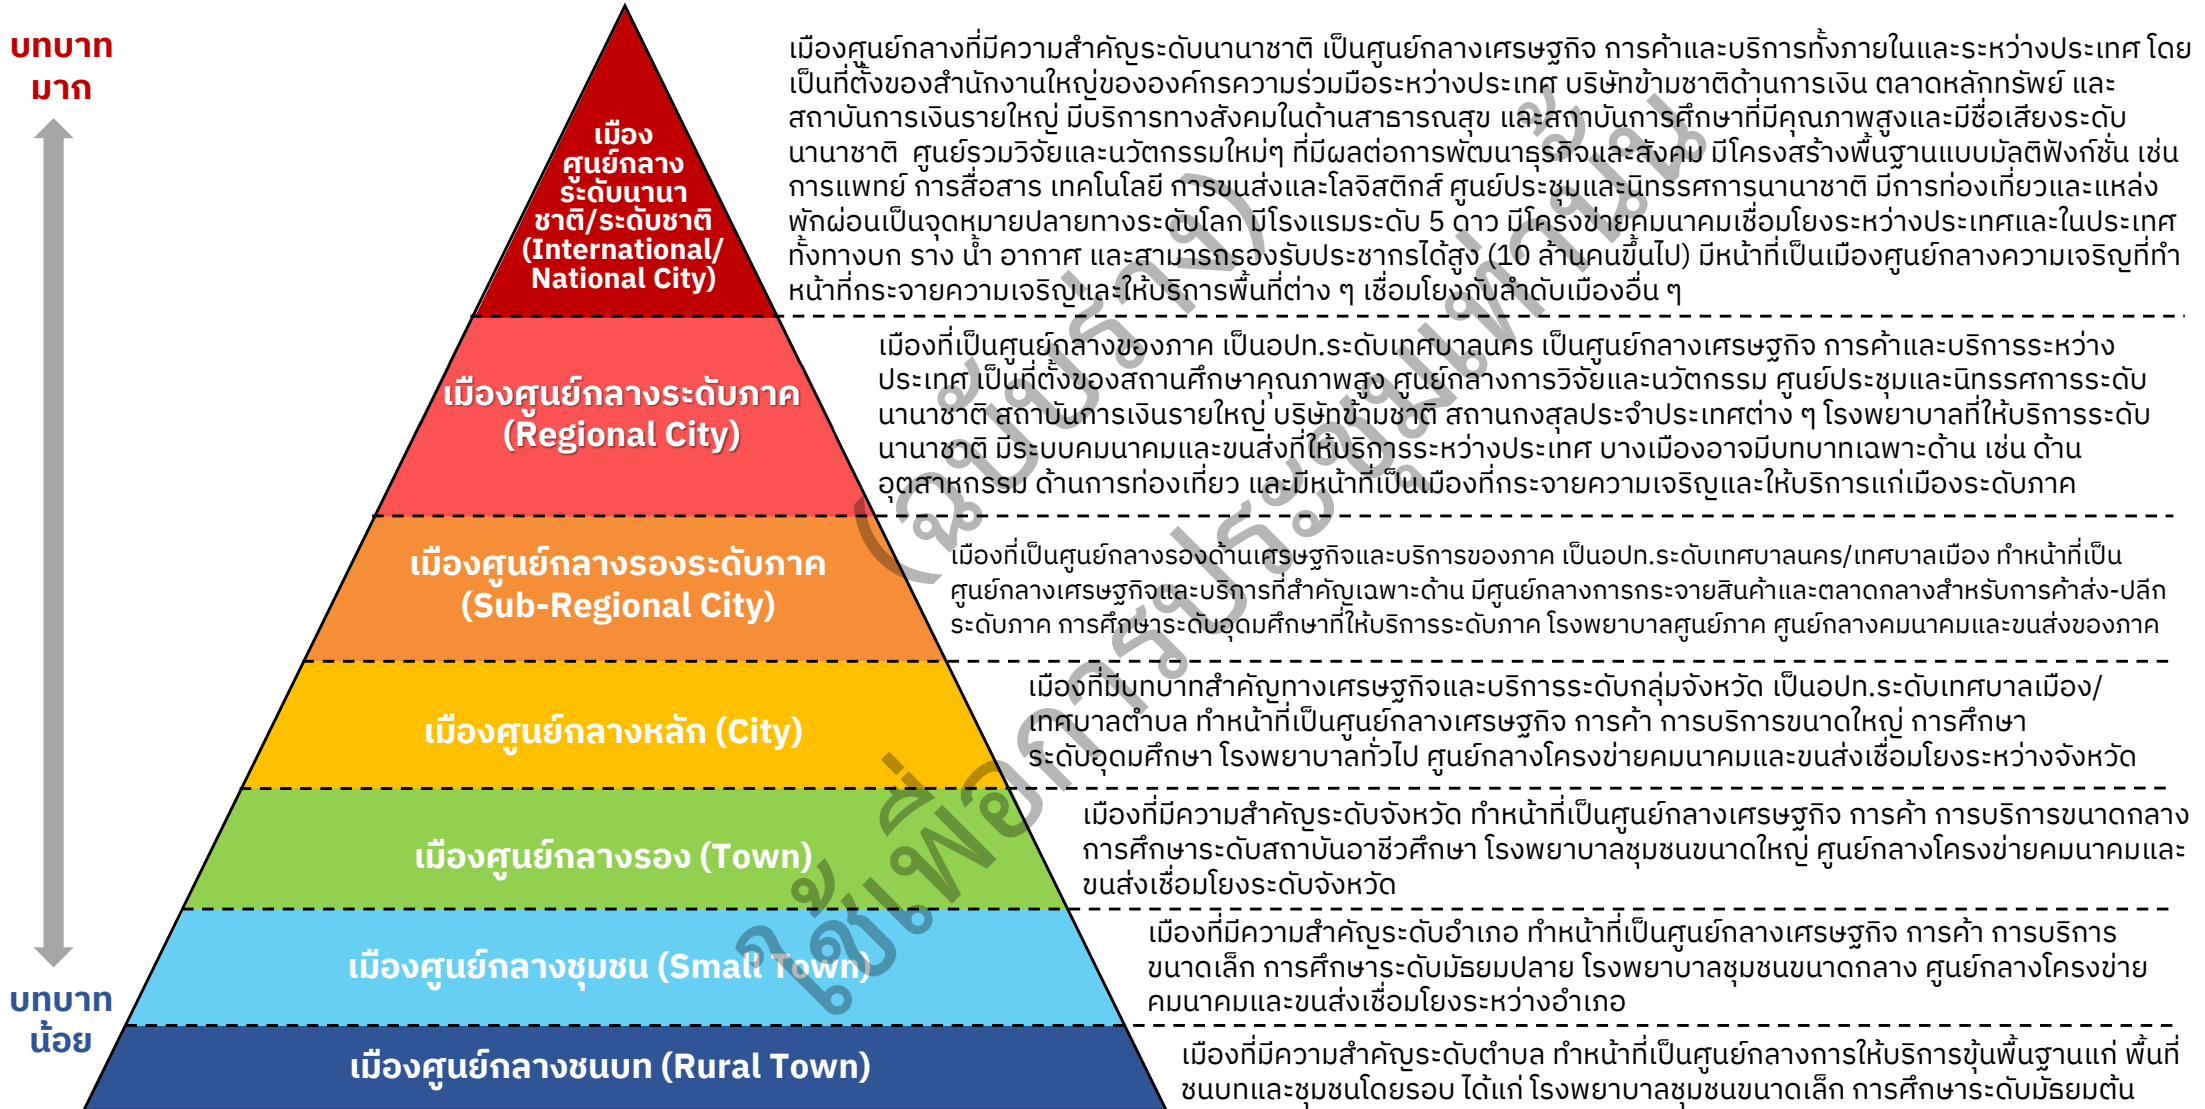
บทบาท
มาก

บทบาท
น้อย

เมือง
ศูนย์กลาง
ระดับนานา
ชาติ/ระดับชาติ
(International/
National City)

เมืองศูนย์กลางที่มีความสำคัญระดับนานาชาติ เป็นศูนย์กลางเศรษฐกิจ การค้าและบริการทั้งภายในและระหว่างประเทศ โดยเป็นที่ตั้งของสำนักงานใหญ่ขององค์กรความร่วมมือระหว่างประเทศ บริษัทข้ามชาติด้านการเงิน ตลาดหลักทรัพย์ และสถาบันการเงินรายใหญ่ มีบริการทางสังคมในด้านสาธารณสุข และสถาบันการศึกษาที่มีคุณภาพสูงและมีชื่อเสียงระดับนานาชาติ ศูนย์รวมวิจัยและนวัตกรรมใหม่ๆ ที่มีผลต่อการพัฒนาธุรกิจและสังคม มีโครงสร้างพื้นฐานแบบมัลติฟังก์ชั่น เช่น การแพทย์ การสื่อสาร เทคโนโลยี การขนส่งและโลจิสติกส์ ศูนย์ประชุมและนิทรรศการนานาชาติ มีการท่องเที่ยวและแหล่งพักผ่อนเป็นจุดหมายปลายทางระดับโลก มีโรงแรมระดับ 5 ดาว มีโครงข่ายคมนาคมเชื่อมโยงระหว่างประเทศและในประเทศทั้งทางบก ราง น้ำ อากาศ และสามารถรองรับประชากรได้สูง (10 ล้านคนขึ้นไป) มีหน้าที่เป็นเมืองศูนย์กลางความเจริญที่ทำหน้าที่กระจายความเจริญและให้บริการพื้นที่ต่าง ๆ เชื่อมโยงกับลำดับเมืองอื่น ๆ

เมืองศูนย์กลางระดับภาค
(Regional City)

เมืองที่เป็นศูนย์กลางของภาค เป็นอปท.ระดับเทศบาลนคร เป็นศูนย์กลางเศรษฐกิจ การค้าและบริการระหว่างประเทศ เป็นที่ตั้งของสถานศึกษาคุณภาพสูง ศูนย์กลางการวิจัยและนวัตกรรม ศูนย์ประชุมและนิทรรศการระดับนานาชาติ สถาบันการเงินรายใหญ่ บริษัทข้ามชาติ สถานกงสุลประจำประเทศต่าง ๆ โรงพยาบาลที่ให้บริการระดับนานาชาติ มีระบบคมนาคมและขนส่งที่ให้บริการระหว่างประเทศ บางเมืองอาจมีบทบาทเฉพาะด้าน เช่น ด้านอุตสาหกรรม ด้านการท่องเที่ยว และมีหน้าที่เป็นเมืองที่กระจายความเจริญและให้บริการแก่เมืองระดับภาค

เมืองศูนย์กลางรองระดับภาค
(Sub-Regional City)

เมืองที่เป็นศูนย์กลางรองด้านเศรษฐกิจและบริการของภาค เป็นอปท.ระดับเทศบาลนคร/เทศบาลเมือง ทำหน้าที่เป็นศูนย์กลางเศรษฐกิจและบริการที่สำคัญเฉพาะด้าน มีศูนย์กลางการกระจายสินค้าและตลาดกลางสำหรับการค้าส่ง-ปลีกระดับภาค การศึกษาระดับอุดมศึกษาที่ให้บริการระดับภาค โรงพยาบาลศูนย์ภาค ศูนย์กลางคมนาคมและขนส่งของภาค

เมืองศูนย์กลางหลัก (City)

เมืองที่มีบทบาทสำคัญทางเศรษฐกิจและบริการระดับกลุ่มจังหวัด เป็นอปท.ระดับเทศบาลเมือง/เทศบาลตำบล ทำหน้าที่เป็นศูนย์กลางเศรษฐกิจ การค้า การบริการขนาดใหญ่ การศึกษาระดับอุดมศึกษา โรงพยาบาลทั่วไป ศูนย์กลางโครงข่ายคมนาคมและขนส่งเชื่อมโยงระหว่างจังหวัด

เมืองศูนย์กลางรอง (Town)

เมืองที่มีความสำคัญระดับจังหวัด ทำหน้าที่เป็นศูนย์กลางเศรษฐกิจ การค้า การบริการขนาดกลาง การศึกษาระดับสถาบันอาชีวศึกษา โรงพยาบาลชุมชนขนาดใหญ่ ศูนย์กลางโครงข่ายคมนาคมและขนส่งเชื่อมโยงระดับจังหวัด

เมืองศูนย์กลางชุมชน (Small Town)

เมืองที่มีความสำคัญระดับอำเภอ ทำหน้าที่เป็นศูนย์กลางเศรษฐกิจ การค้า การบริการขนาดเล็ก การศึกษาระดับมัธยมปลาย โรงพยาบาลชุมชนขนาดกลาง ศูนย์กลางโครงข่ายคมนาคมและขนส่งเชื่อมโยงระหว่างอำเภอ

เมืองศูนย์กลางชนบท (Rural Town)

เมืองที่มีความสำคัญระดับตำบล ทำหน้าที่เป็นศูนย์กลางการให้บริการขั้นพื้นฐานแก่ พื้นที่ชนบทและชุมชนโดยรอบ ได้แก่ โรงพยาบาลชุมชนขนาดเล็ก การศึกษาระดับมัธยมต้น

(ฉบับร่าง) ใช้เพื่อการประชุมเท่านั้น